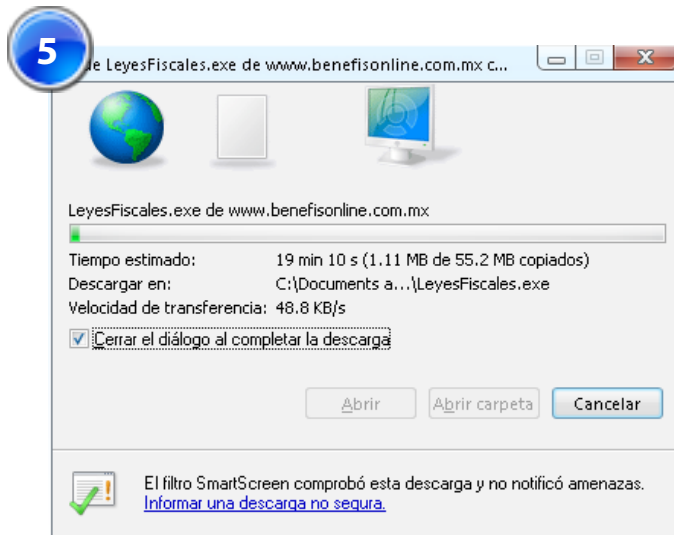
5

e LeyesFiscales.exe de www.benefisonline.com.mx c...

LeyesFiscales.exe de www.benefisonline.com.mx

Tiempo estimado: 19 min 10 s (1.11 MB de 55.2 MB copiados)
Descargar en: C:\Documents a...\LeyesFiscales.exe
Velocidad de transferencia: 48.8 KB/s

Cerrar el diálogo al completar la descarga

Abrir | Abrir carpeta | Cancelar

El filtro SmartScreen comprobó esta descarga y no notificó amenazas.
Informar una descarga no segura.